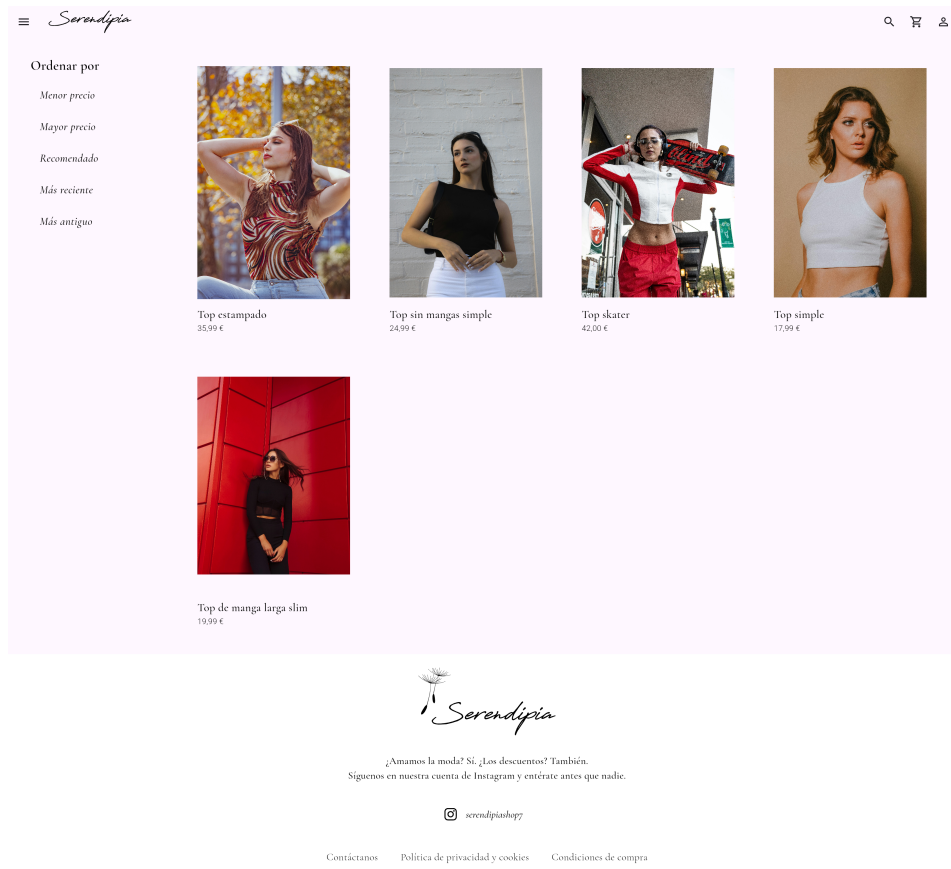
Serendipia

Ordenar por

Menor precio

Mayor precio

Recomendado

Más reciente

Más antiguo

Top estampado
35,99 €

Top sin mangas simple
24,99 €

Top skater
42,00 €

Top simple
17,99 €

Top de manga larga slim
19,99 €

Serendipia

¿Amamos la moda? Sí. ¿Los descuentos? También.
Síguenos en nuestra cuenta de Instagram y entérate antes que nadie.

serendipiashop7

Contáctanos Política de privacidad y cookies Condiciones de compra